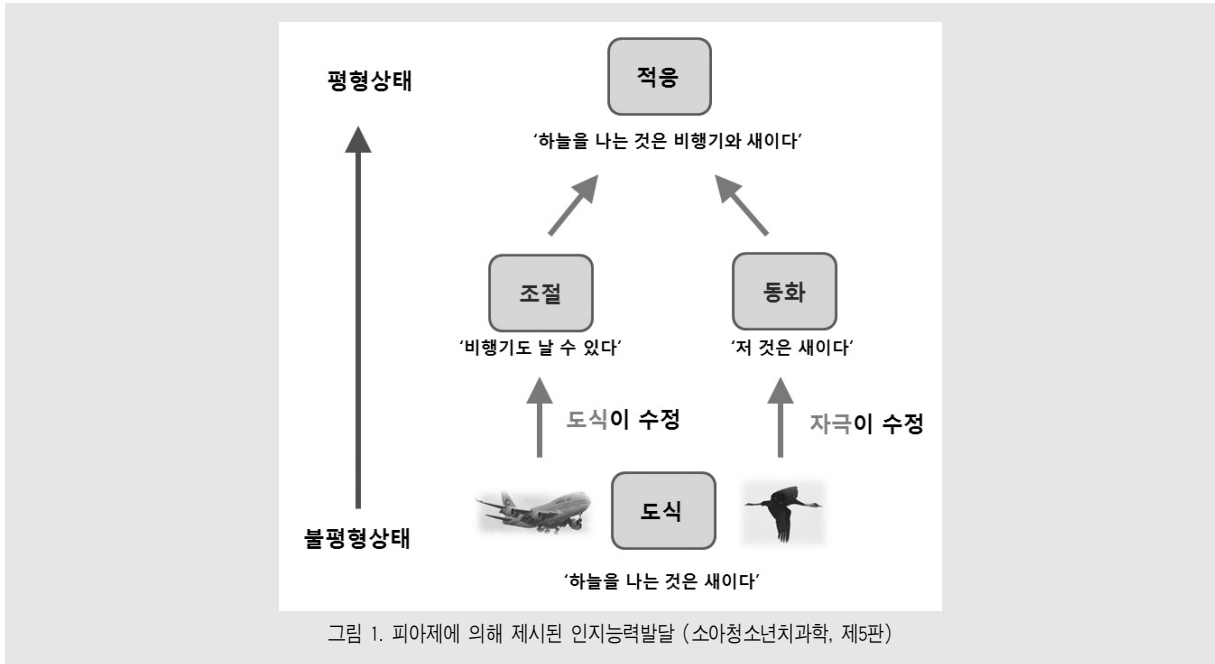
평형상태

적응

'하늘을 나는 것은 비행기와 새이다'

조절

'비행기도 날 수 있다'

동화

'저 것은 새이다'

도식이 수정

자극이 수정

불평형상태

도식

'하늘을 나는 것은 새이다'

그림 1. 피아제에 의해 제시된 인지능력발달 (소아청소년치과학, 제5판)